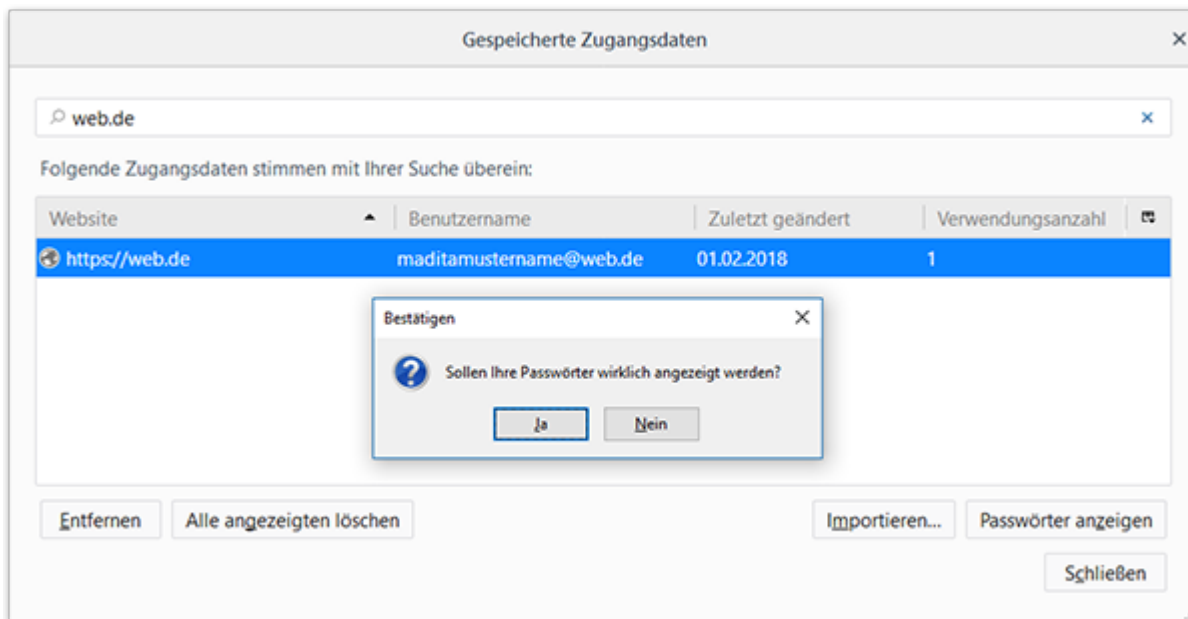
Gespeicherte Zugangsdaten

×

web.de

×

Folgende Zugangsdaten stimmen mit Ihrer Suche überein:

| Website | Benutzername | Zuletzt geändert | Verwendungsanzahl |
|---|---|---|---|
| https://web.de | maditamustername@web.de | 01.02.2018 | 1 |

Bestätigen

×

Sollen Ihre Passwörter wirklich angezeigt werden?

Ja

Nein

Entfernen

Alle angezeigten löschen

Importieren...

Passwörter anzeigen

Schließen